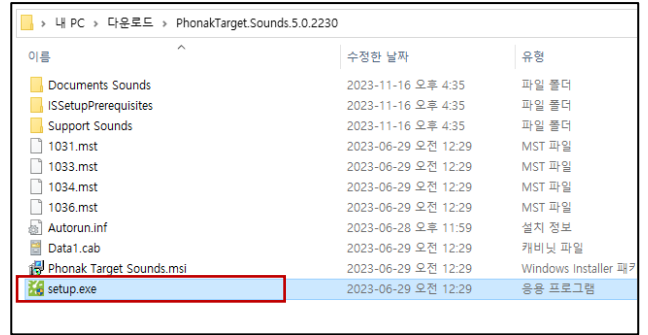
> 내 PC > 다운로드 > PhonakTarget.Sounds.5.0.2230

| 이름 | 수정한 날짜 | 유형 |
|---|---|---|
| Documents Sounds | 2023-11-16 오후 4:35 | 파일 폴더 |
| ISSetupPrerequisites | 2023-11-16 오후 4:35 | 파일 폴더 |
| Support Sounds | 2023-11-16 오후 4:35 | 파일 폴더 |
| 1031.mst | 2023-06-29 오전 12:29 | MST 파일 |
| 1033.mst | 2023-06-29 오전 12:29 | MST 파일 |
| 1034.mst | 2023-06-29 오전 12:29 | MST 파일 |
| 1036.mst | 2023-06-29 오전 12:29 | MST 파일 |
| Autorun.inf | 2023-06-28 오후 11:59 | 설치 정보 |
| Data1.cab | 2023-06-29 오전 12:29 | 캐비닛 파일 |
| Phonak Target Sounds.msi | 2023-06-29 오전 12:29 | Windows Installer 패키 |
| setup.exe | 2023-06-29 오전 12:29 | 응용 프로그램 |